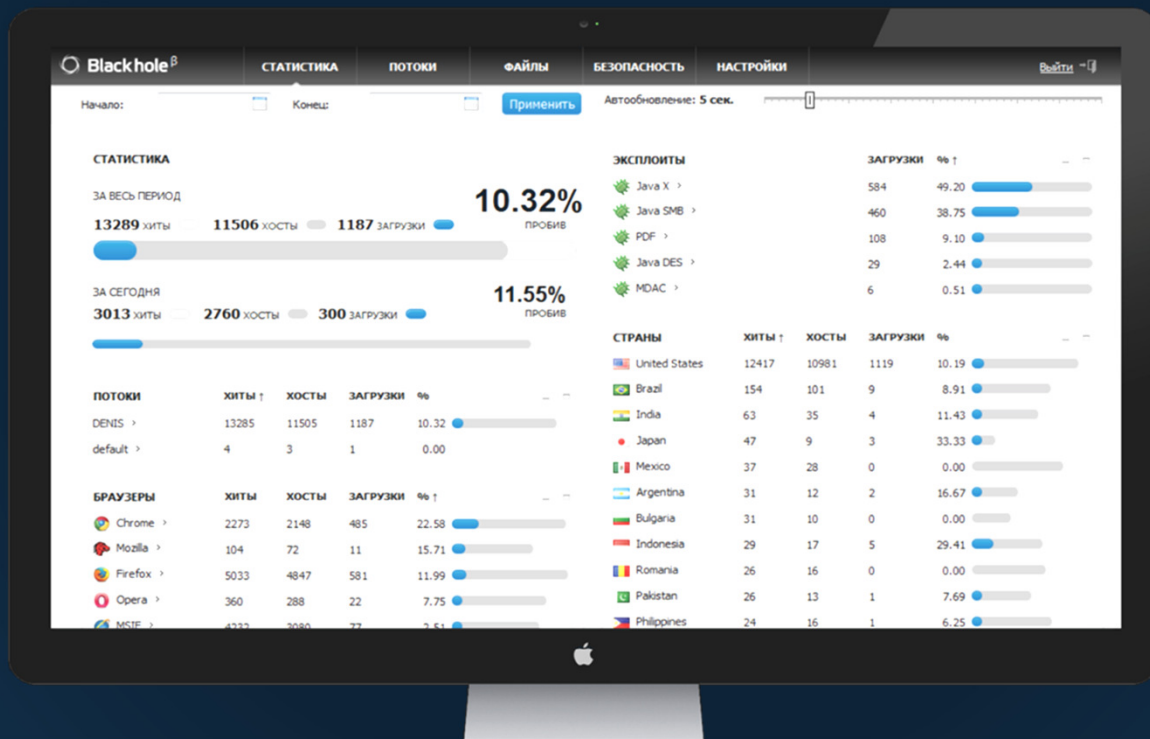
Black hole $^{\beta}$

СТАТИСТИКА ПОТОКИ ФАЙЛЫ БЕЗОПАСНОСТЬ НАСТРОЙКИ

Выйти

Начало: Конец: Применить Автообновление: 5 сек.

СТАТИСТИКА

ЗА ВЕСЬ ПЕРИОД

13289 ХИТЫ 11506 ХОСТЫ 1187 ЗАГРУЗКИ

10.32%
ПРОБИВ

ЗА СЕГОДНЯ

3013 ХИТЫ 2760 ХОСТЫ 300 ЗАГРУЗКИ

11.55%
ПРОБИВ

| ПОТОКИ | ХИТЫ ↑ | ХОСТЫ | ЗАГРУЗКИ | % |
|---|---|---|---|---|
| DENIS › | 13285 | 11505 | 1187 | 10.32 |
| default › | 4 | 3 | 1 | 0.00 |

| БРАУЗЕРЫ | ХИТЫ | ХОСТЫ | ЗАГРУЗКИ | % ↑ |
|---|---|---|---|---|
| Chrome › | 2273 | 2148 | 485 | 22.58 |
| Mozilla › | 104 | 72 | 11 | 15.71 |
| Firefox › | 5033 | 4847 | 581 | 11.99 |
| Opera › | 360 | 288 | 22 | 7.75 |
| MSIE › | 4232 | 3080 | 77 | 2.51 |

| ЭКСПЛОИТЫ | ЗАГРУЗКИ | % ↑ |
|---|---|---|
| Java X › | 584 | 49.20 |
| Java SMB › | 460 | 38.75 |
| PDF › | 108 | 9.10 |
| Java DES › | 29 | 2.44 |
| MDAC › | 6 | 0.51 |

| СТРАНЫ | ХИТЫ ↑ | ХОСТЫ | ЗАГРУЗКИ | % |
|---|---|---|---|---|
| United States | 12417 | 10981 | 1119 | 10.19 |
| Brazil | 154 | 101 | 9 | 8.91 |
| India | 63 | 35 | 4 | 11.43 |
| Japan | 47 | 9 | 3 | 33.33 |
| Mexico | 37 | 28 | 0 | 0.00 |
| Argentina | 31 | 12 | 2 | 16.67 |
| Bulgaria | 31 | 10 | 0 | 0.00 |
| Indonesia | 29 | 17 | 5 | 29.41 |
| Romania | 26 | 16 | 0 | 0.00 |
| Pakistan | 26 | 13 | 1 | 7.69 |
| Philippines | 24 | 16 | 1 | 6.25 |